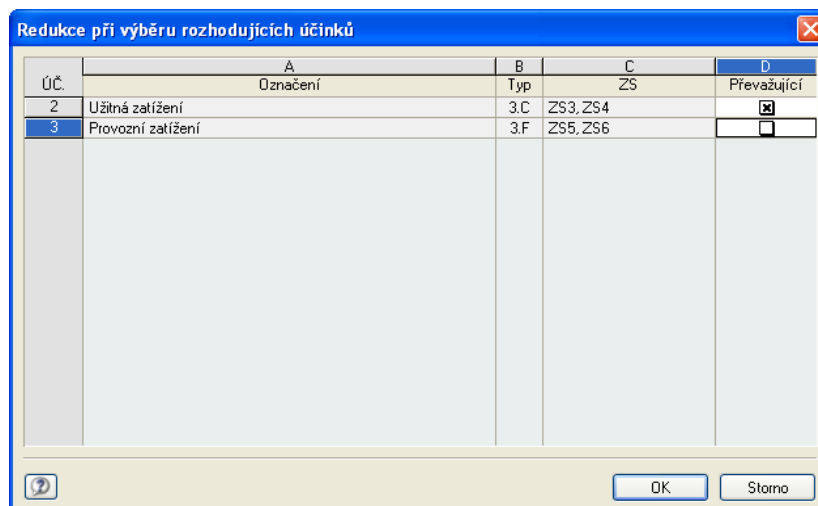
Redukce při výběru rozhodujících účinků

| | A | B | C | D |
|---|---|---|---|---|
| ÚČ. | Označení | Typ | ZS | Převažující |
| 2 | Užitná zatížení | 3.C | ZS3, ZS4 | ☒ |
| 3 | Provozní zatížení | 3.F | ZS5, ZS6 | ☐ |

OK
Storno